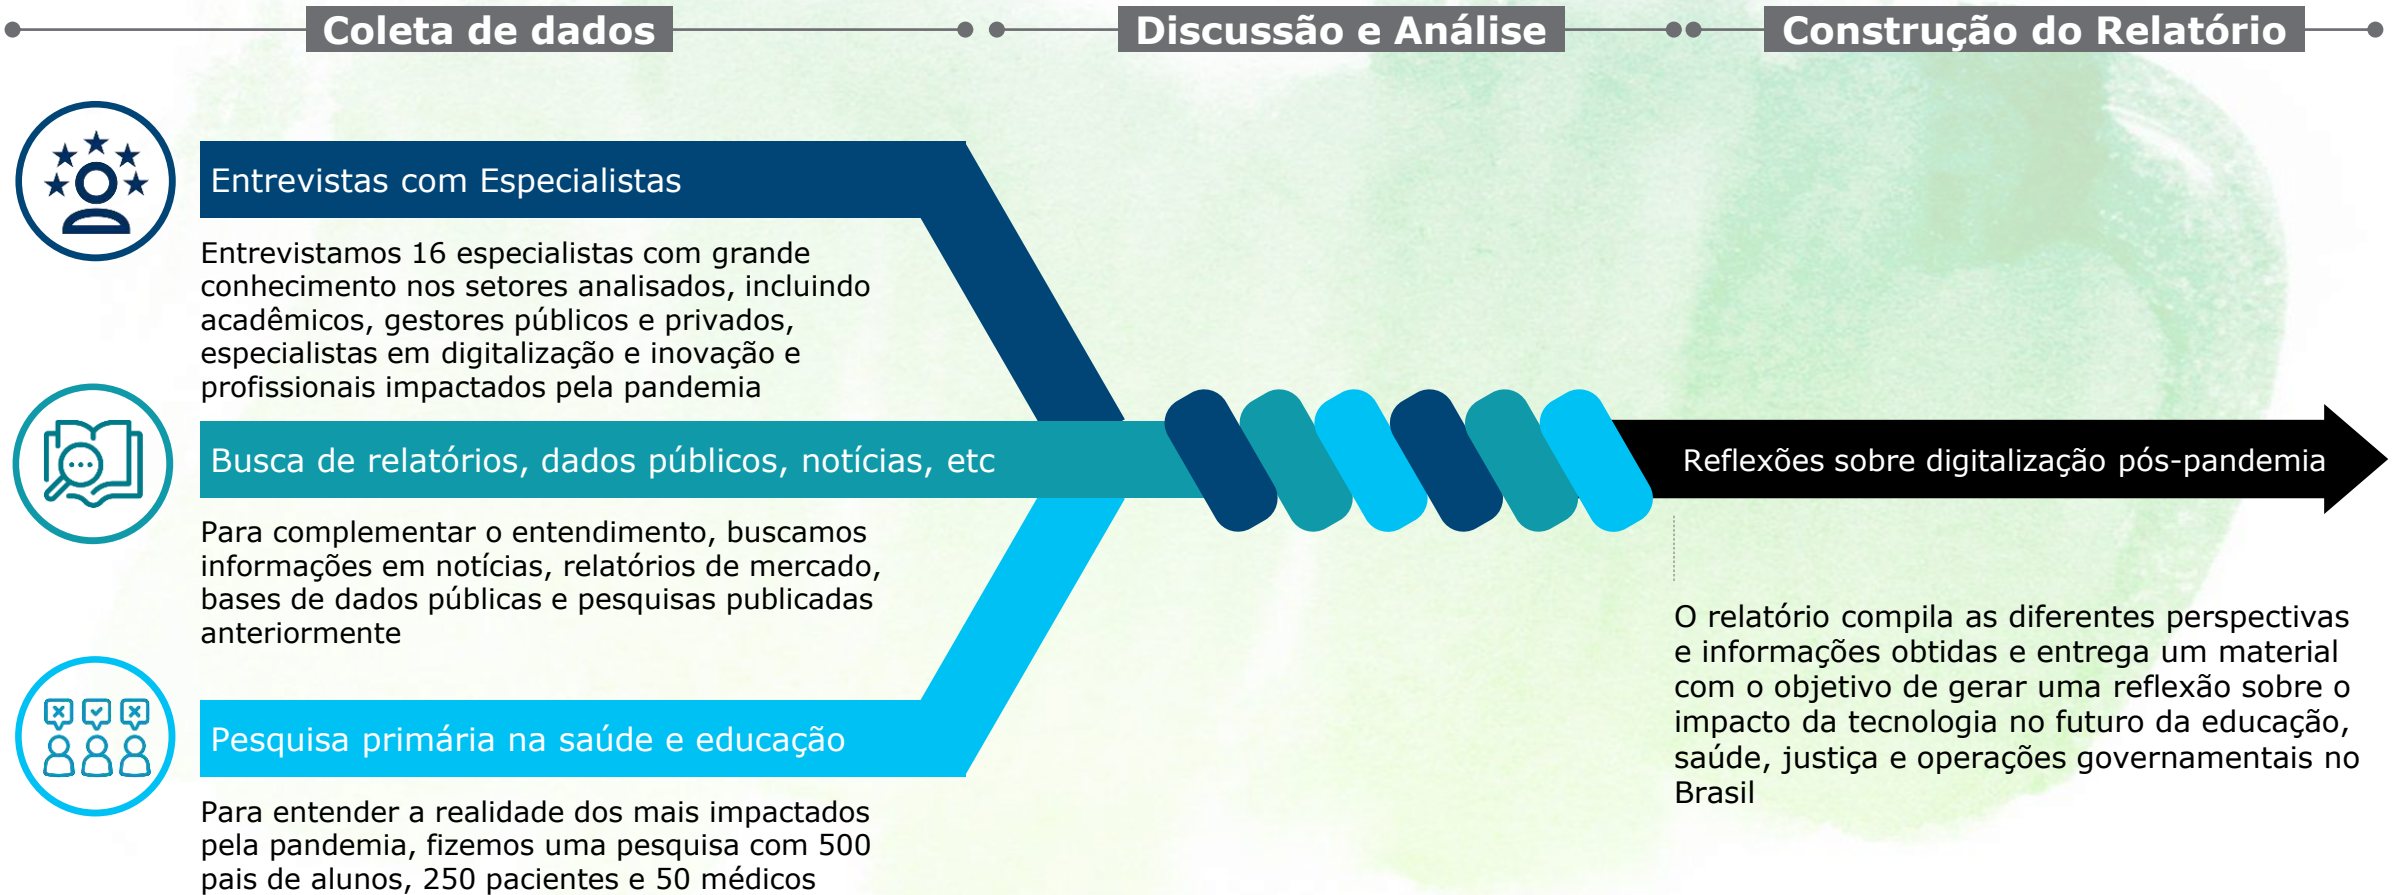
Coleta de dados

Discussão e Análise

Construção do Relatório

Entrevistas com Especialistas

Entrevistamos 16 especialistas com grande conhecimento nos setores analisados, incluindo acadêmicos, gestores públicos e privados, especialistas em digitalização e inovação e profissionais impactados pela pandemia

Busca de relatórios, dados públicos, notícias, etc

Para complementar o entendimento, buscamos informações em notícias, relatórios de mercado, bases de dados públicas e pesquisas publicadas anteriormente

Pesquisa primária na saúde e educação

Para entender a realidade dos mais impactados pela pandemia, fizemos uma pesquisa com 500 pais de alunos, 250 pacientes e 50 médicos

Reflexões sobre digitalização pós-pandemia

O relatório compila as diferentes perspectivas e informações obtidas e entrega um material com o objetivo de gerar uma reflexão sobre o impacto da tecnologia no futuro da educação, saúde, justiça e operações governamentais no Brasil